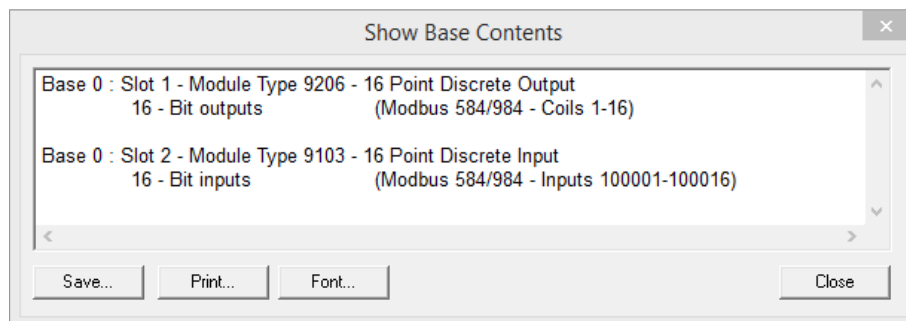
Show Base Contents

×

Base 0 : Slot 1 - Module Type 9206 - 16 Point Discrete Output
16 - Bit outputs (Modbus 584/984 - Coils 1-16)

Base 0 : Slot 2 - Module Type 9103 - 16 Point Discrete Input
16 - Bit inputs (Modbus 584/984 - Inputs 100001-100016)

Save... Print... Font... Close